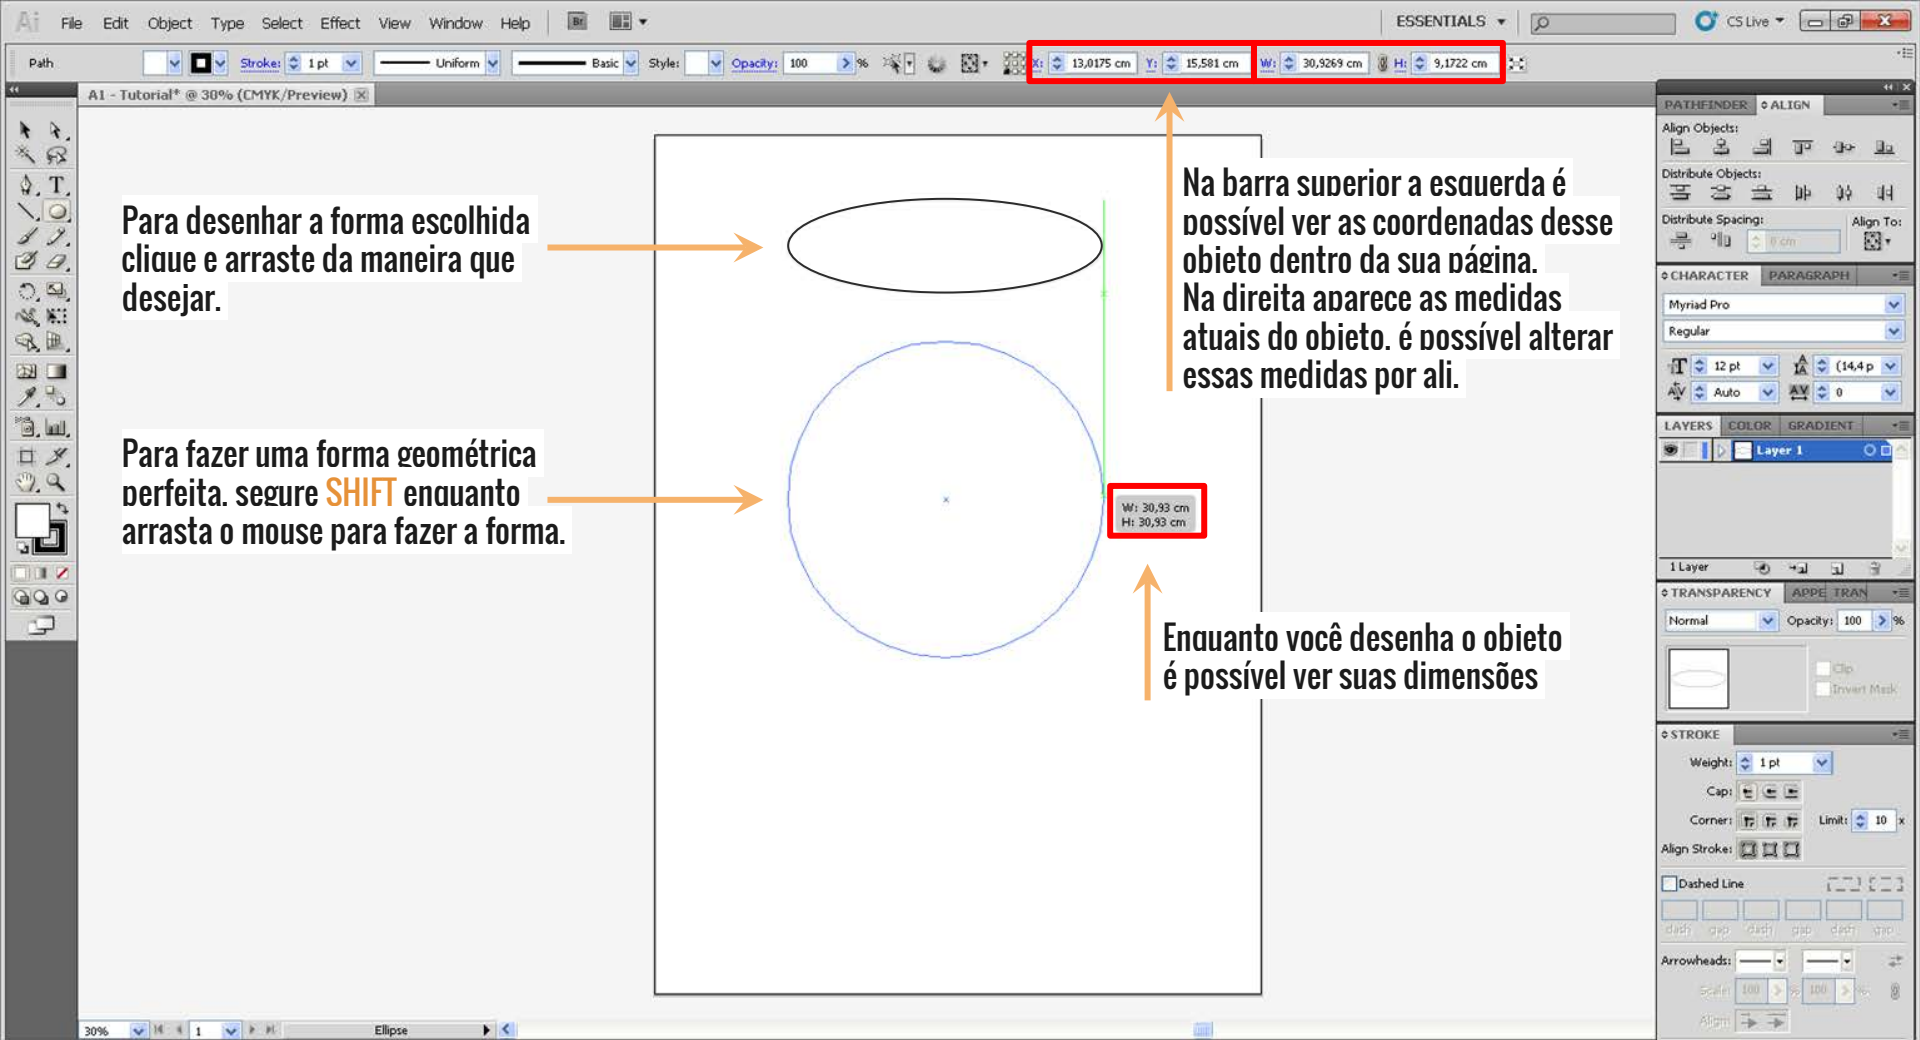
Ai File Edit Object Type Select Effect View Window Help Br

ESSENTIALS CS Live

Path Stroke: 1 pt Uniform Basic Style: Opacity: 100 % X: 13,0175 cm Y: 15,581 cm W: 30,9269 cm H: 9,1722 cm

A1 - Tutorial* @ 30% (CMYK/Preview)

Para desenhar a forma escolhida clique e arraste da maneira que desejar.

Para fazer uma forma geométrica perfeita, segure SHIFT enquanto arrasta o mouse para fazer a forma.

Na barra superior a esquerda é possível ver as coordenadas desse objeto dentro da sua página.
Na direita aparece as medidas atuais do objeto, é possível alterar essas medidas por ali.

W: 30,93 cm
H: 30,93 cm

Enquanto você desenha o objeto é possível ver suas dimensões

PATHFINDER ALIGN
Align Objects:
Distribute Objects:
Distribute Spacing: Align To:
0 cm

CHARACTER PARAGRAPH
Myriad Pro
Regular
12 pt (14,4 p
Auto 0

LAYERS COLOR GRADIENT
Layer 1
1 Layer

TRANSPARENCY APPE TRAN
Normal Opacity: 100 %
Clip
Invert Mask

STROKE
Weight: 1 pt
Cap:
Corner: Limit: 10 x
Align Stroke:
Dashed Line
dash gap dash gap dash gap
Arrowheads:
Scale: 100 % 100 %
Align:

30% 1 Ellipse